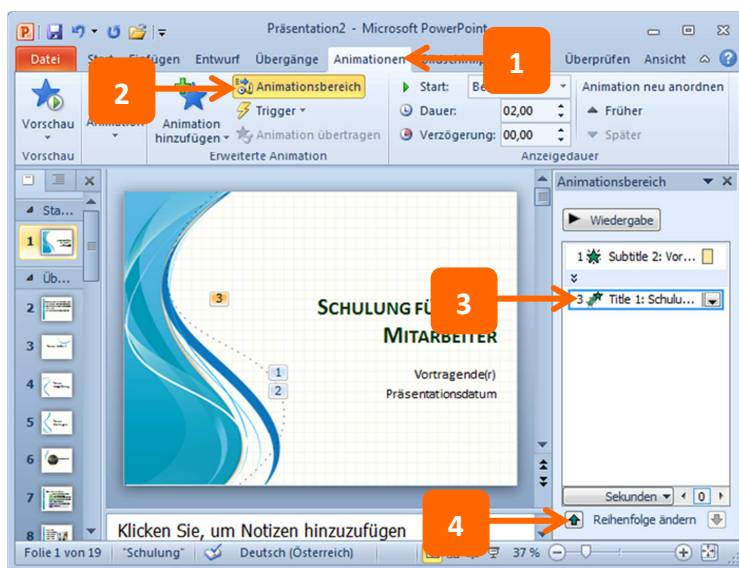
Präsentation2 - Microsoft PowerPoint

Datei | Start | Einfügen | Entwurf | Übergänge | Animationen | Bildschirmp... | Überprüfen | Ansicht

1

2

Vorschau | Animation | Animation hinzufügen | Animationsbereich | Trigger | Animation übertragen | Start: Be... | Dauer: 02,00 | Verzögerung: 00,00 | Animation neu anordnen | Früher | Später

Vorschau | Erweiterte Animation | Anzeigedauer

Sta...

Üb...

1 2 3 4 5 6 7 8

3

SCHULUNG FÜ... MITARBEITER

Vortragende(r)
Präsentationsdatum

1
2

Animationsbereich

Wiedergabe

1 Subtitle 2: Vor...

3 Title 1: Schulu...

3

Sekunden 0

4

Reihenfolge ändern

Klicken Sie, um Notizen hinzuzufügen

Folie 1 von 19 | "Schulung" | Deutsch (Österreich) | 37 %